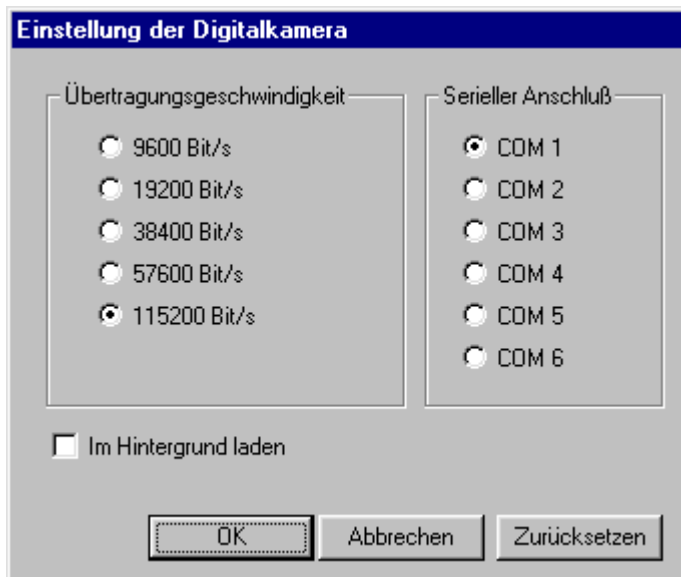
Einstellung der Digitalkamera

Übertragungsgeschwindigkeit

9600 Bit/s
19200 Bit/s
38400 Bit/s
57600 Bit/s
115200 Bit/s

Serieller Anschluß

COM 1
COM 2
COM 3
COM 4
COM 5
COM 6

Im Hintergrund laden

OK
Abbrechen
Zurücksetzen